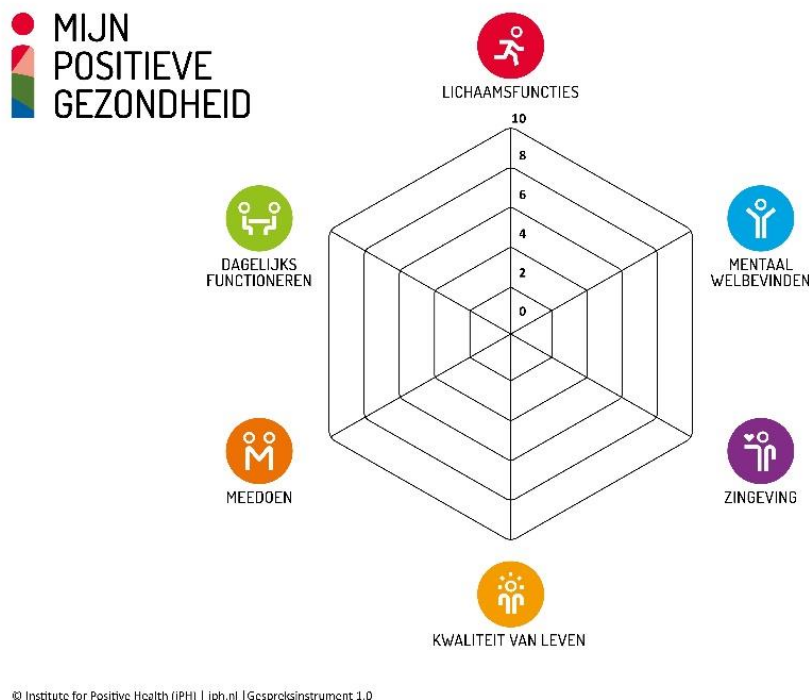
MIJN
POSITIEVE
GEZONDHEID

LICHAAMSFUNCTIES

10
8
6
4
2
0

MENTAAL
WELBEVINDEN

DAGELIJKS
FUNCTIONEREN

MEEDOEN

ZINGEVING

KWALITEIT VAN LEVEN

© Institute for Positive Health (iPH) | iph.nl | Gespreksinstrument 1.0